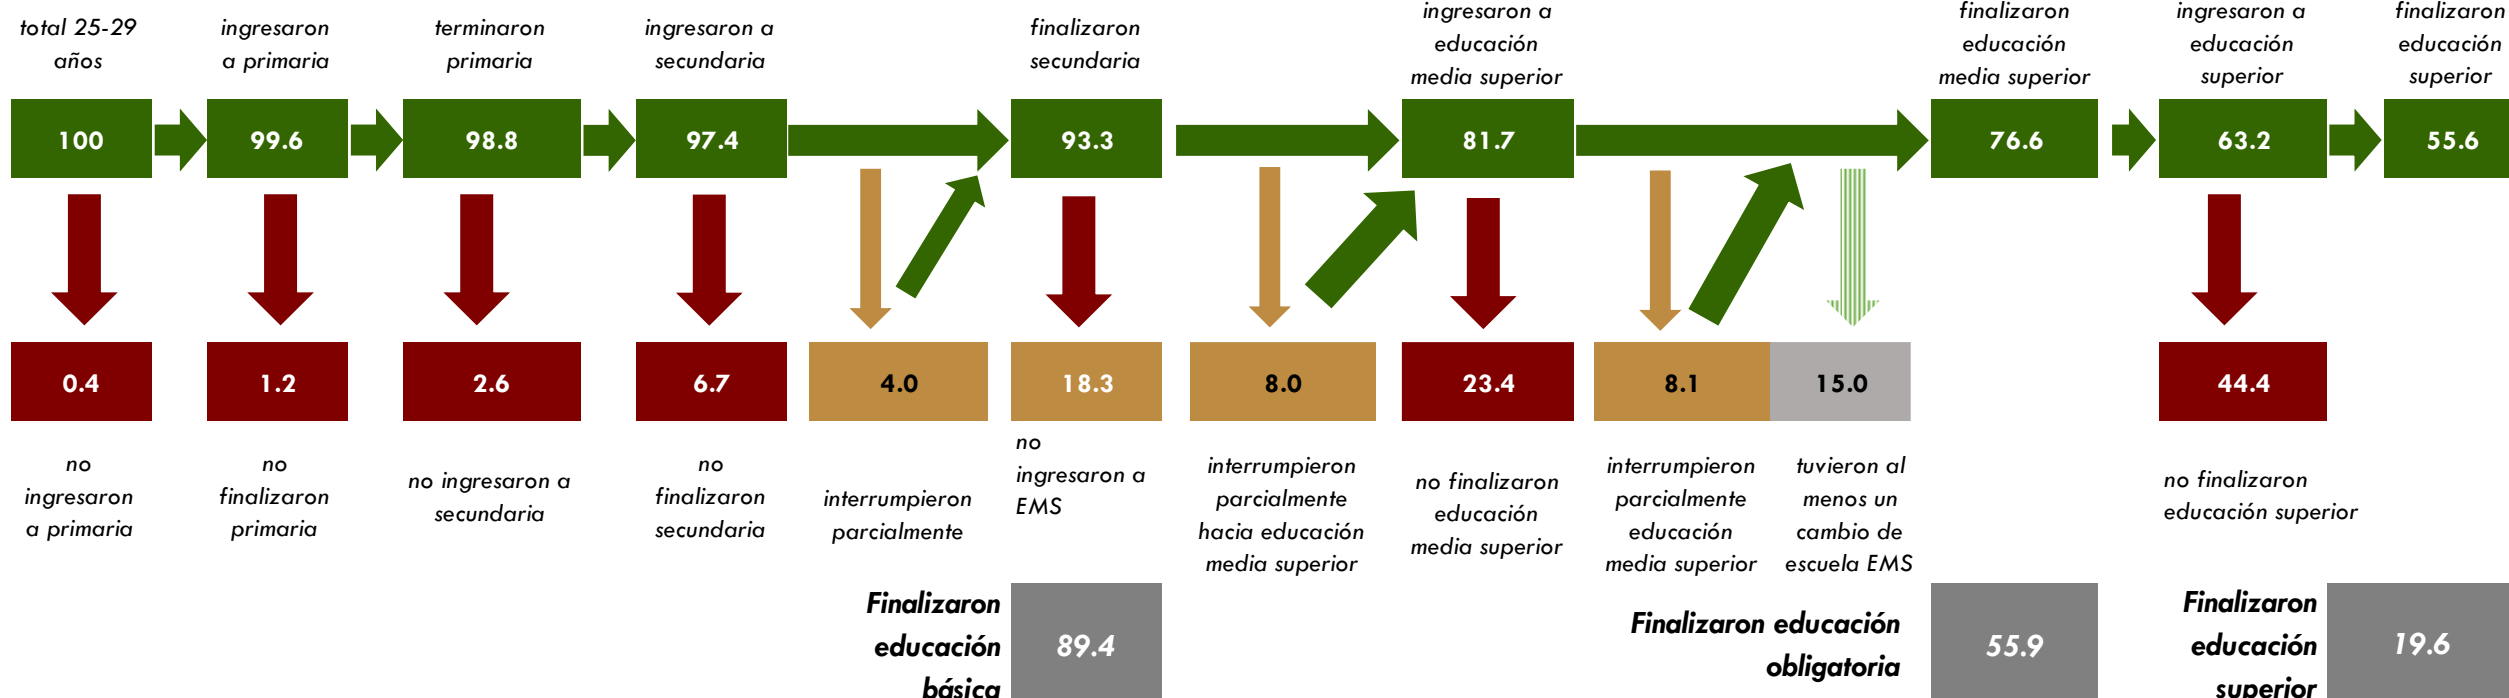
total 25-29 años

ingresaron a primaria

terminaron primaria

ingresaron a secundaria

finalizaron secundaria

ingresaron a educación media superior

finalizaron educación media superior

ingresaron a educación superior

finalizaron educación superior

100

99.6

98.8

97.4

93.3

81.7

76.6

63.2

55.6

0.4

1.2

2.6

6.7

4.0

18.3

8.0

23.4

8.1

15.0

44.4

no ingresaron a primaria

no finalizaron primaria

no ingresaron a secundaria

no finalizaron secundaria

interrumpieron parcialmente

no ingresaron a EMS

interrumpieron parcialmente hacia educación media superior

no finalizaron educación media superior

interrumpieron parcialmente educación media superior

tuvieron al menos un cambio de escuela EMS

no finalizaron educación superior

Finalizaron educación básica

89.4

Finalizaron educación obligatoria

55.9

Finalizaron educación superior

19.6